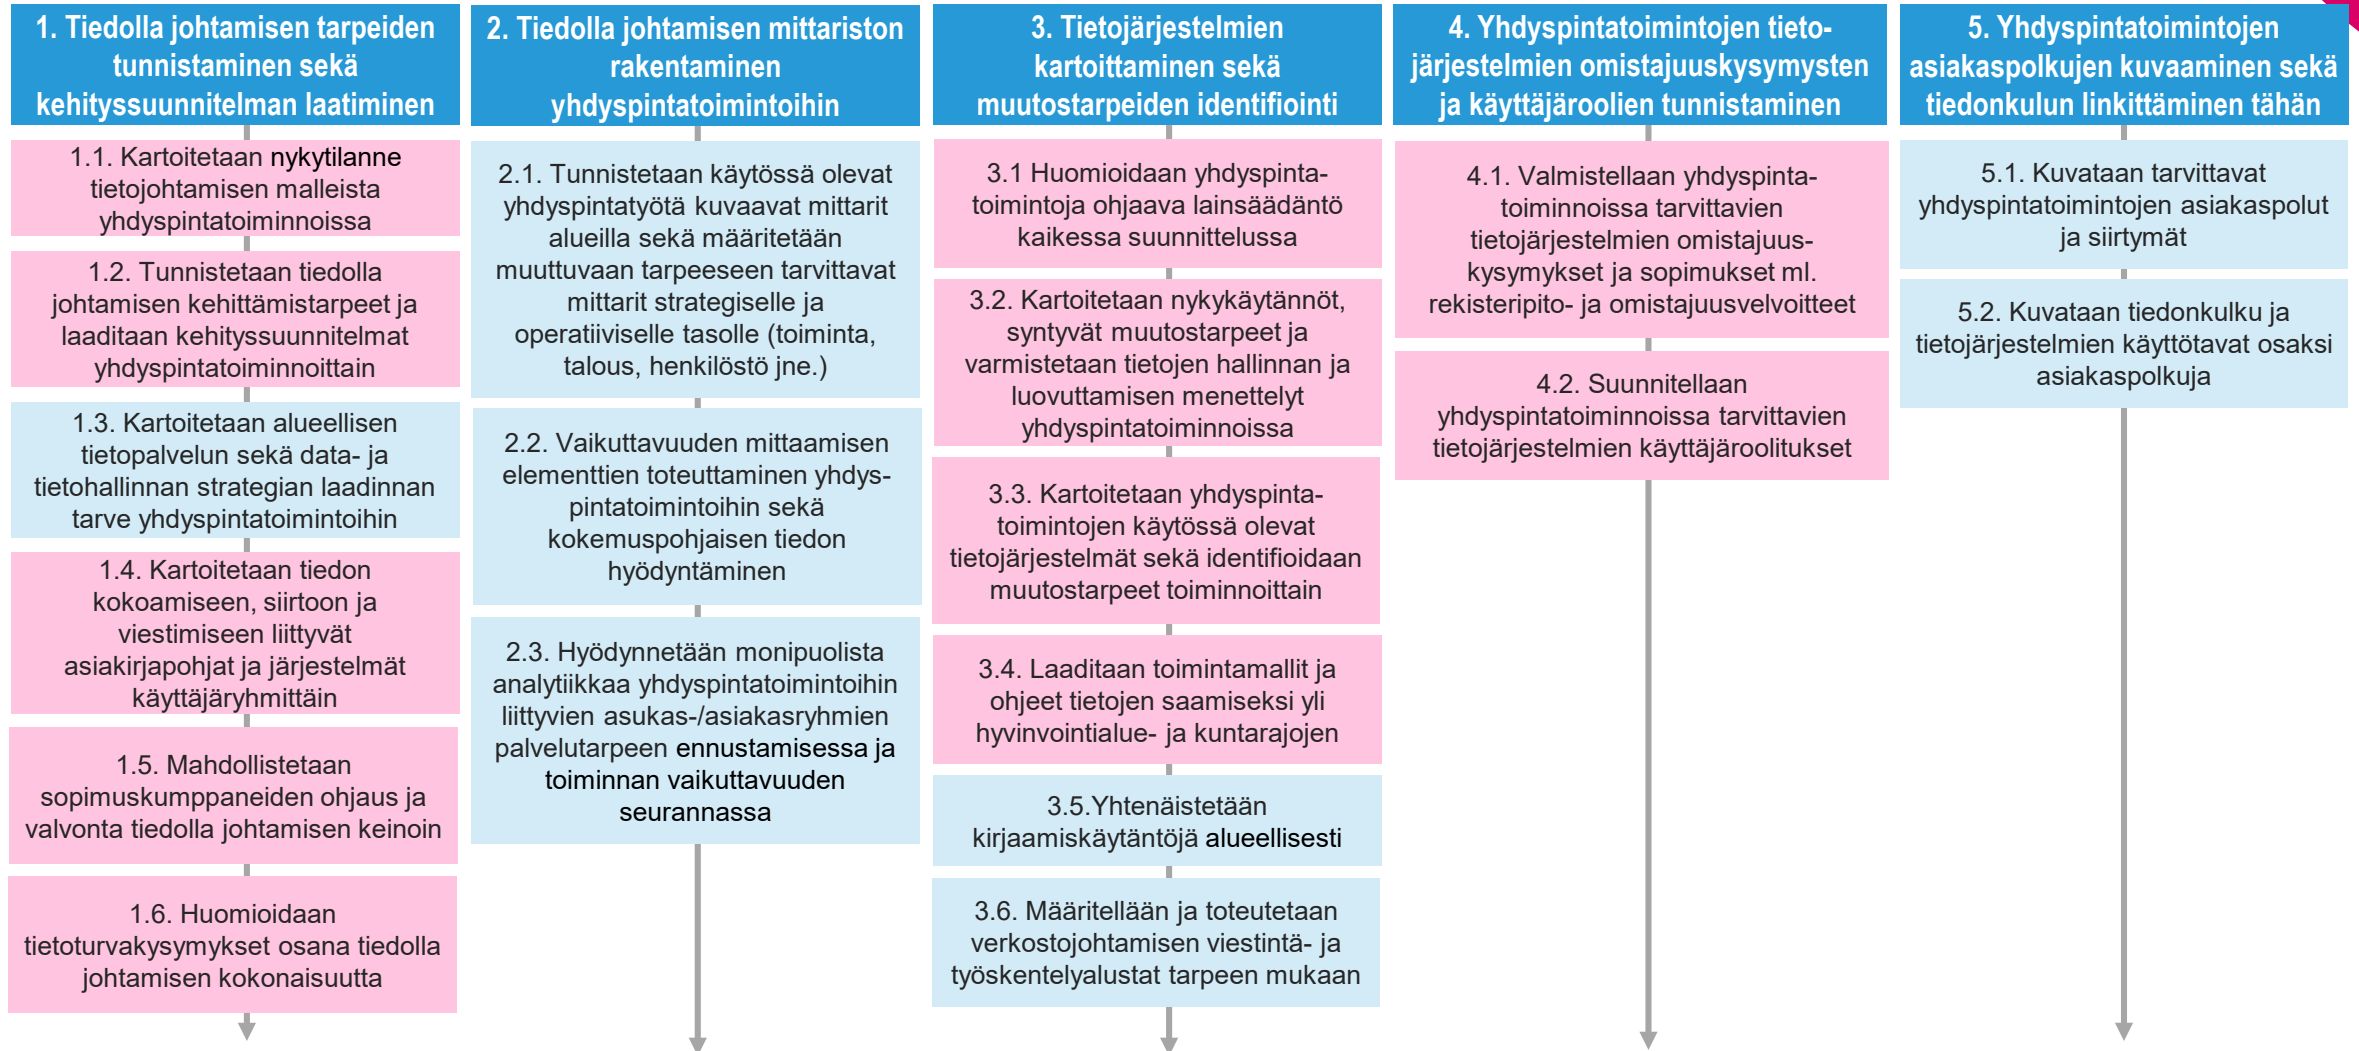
1. Tiedolla johtamisen tarpeiden tunnistaminen sekä kehityssuunnitelman laatiminen

1.1. Kartoitetaan nykytilanne tietojohtamisen malleista yhdyspintatoiminnoissa

1.2. Tunnistetaan tiedolla johtamisen kehittämistarpeet ja laaditaan kehityssuunnitelmat yhdyspintatoiminnoittain

1.3. Kartoitetaan alueellisen tietopalvelun sekä data- ja tietohallinnan strategian laadinnan tarve yhdyspintatoimintoihin

1.4. Kartoitetaan tiedon kokoamiseen, siirtoon ja viestimiseen liittyvät asiakirjapohjat ja järjestelmät käyttäjäryhmittäin

1.5. Mahdollistetaan sopimuskumppaneiden ohjaus ja valvonta tiedolla johtamisen keinoin

1.6. Huomioidaan tietoturvakysymykset osana tiedolla johtamisen kokonaisuutta

2. Tiedolla johtamisen mittariston rakentaminen yhdyspintatoimintoihin

2.1. Tunnistetaan käytössä olevat yhdyspintatyötä kuvaavat mittarit alueilla sekä määritetään muuttuvaan tarpeeseen tarvittavat mittarit strategiselle ja operatiiviselle tasolle (toiminta, talous, henkilöstö jne.)

2.2. Vaikuttavuuden mittaamisen elementtien toteuttaminen yhdyspintatoimintoihin sekä kokemuspohjaisen tiedon hyödyntäminen

2.3. Hyödynnetään monipuolista analytiikkaa yhdyspintatoimintoihin liittyvien asukas-/asiakasryhmien palvelutarpeen ennustamisessa ja toiminnan vaikuttavuuden seurannassa

3. Tietojärjestelmien kartoittaminen sekä muutostarpeiden identifiointi

3.1 Huomioidaan yhdyspintatoimintoja ohjaava lainsäädäntö kaikessa suunnittelussa

3.2. Kartoitetaan nykykäytännöt, syntyvät muutostarpeet ja varmistetaan tietojen hallinnan ja luovuttamisen menettelyt yhdyspintatoiminnoissa

3.3. Kartoitetaan yhdyspintatoimintojen käytössä olevat tietojärjestelmät sekä identifioidaan muutostarpeet toiminnoittain

3.4. Laaditaan toimintamallit ja ohjeet tietojen saamiseksi yli hyvinvointialue- ja kuntarajojen

3.5.Yhtenäistetään kirjaamiskäytäntöjä alueellisesti

3.6. Määritellään ja toteutetaan verkostojohtamisen viestintä- ja työskentelyalustat tarpeen mukaan

4. Yhdyspintatoimintojen tietojärjestelmien omistajuuskysymysten ja käyttäjäroolien tunnistaminen

4.1. Valmistellaan yhdyspintatoiminnoissa tarvittavien tietojärjestelmien omistajuuskysymykset ja sopimukset ml. rekisteripito- ja omistajuusvelvoitteet

4.2. Suunnitellaan yhdyspintatoiminnoissa tarvittavien tietojärjestelmien käyttäjäroolitukset

5. Yhdyspintatoimintojen asiakaspolkujen kuvaaminen sekä tiedonkulun linkittäminen tähän

5.1. Kuvataan tarvittavat yhdyspintatoimintojen asiakaspolut ja siirtymät

5.2. Kuvataan tiedonkulku ja tietojärjestelmien käyttötavat osaksi asiakaspolkuja